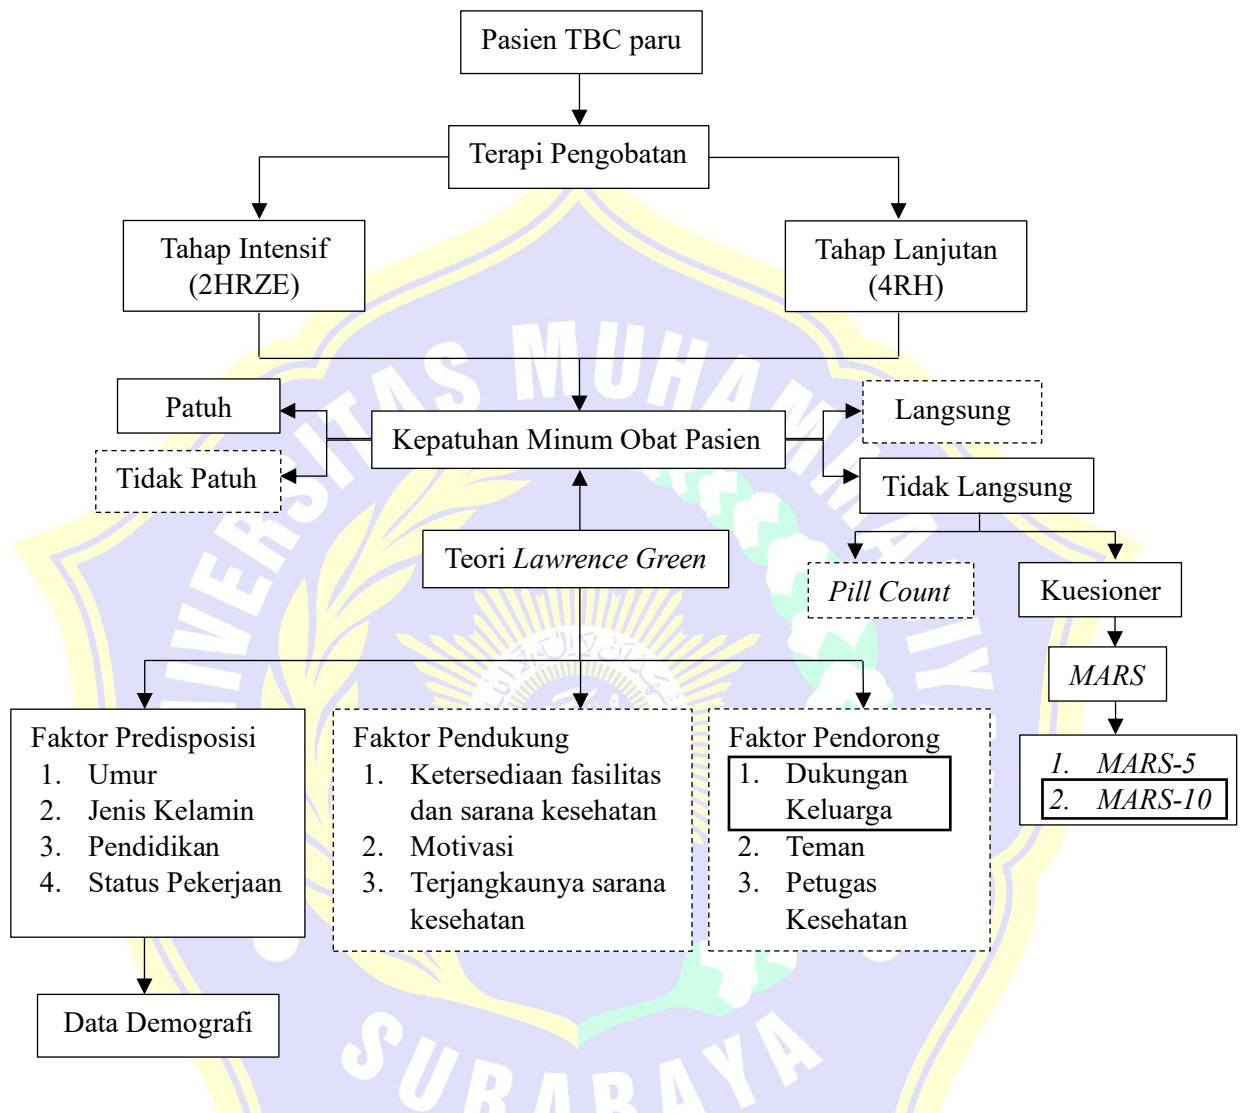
Pasien TBC paru

Terapi Pengobatan

Tahap Intensif (2HRZE)

Tahap Lanjutan (4RH)

Patuh

Tidak Patuh

Kepatuhan Minum Obat Pasien

Langsung

Tidak Langsung

Teori *Lawrence Green*

*Pill Count*

Kuesioner

*MARS*

1. *MARS-5*
2. *MARS-10*

Faktor Predisposisi
1. Umur
2. Jenis Kelamin
3. Pendidikan
4. Status Pekerjaan

Faktor Pendukung
1. Ketersediaan fasilitas dan sarana kesehatan
2. Motivasi
3. Terjangkaunya sarana kesehatan

Faktor Pendorong
1. Dukungan Keluarga
2. Teman
3. Petugas Kesehatan

Data Demografi

UNIVERSITAS MUHAMMADIYAH SURABAYA